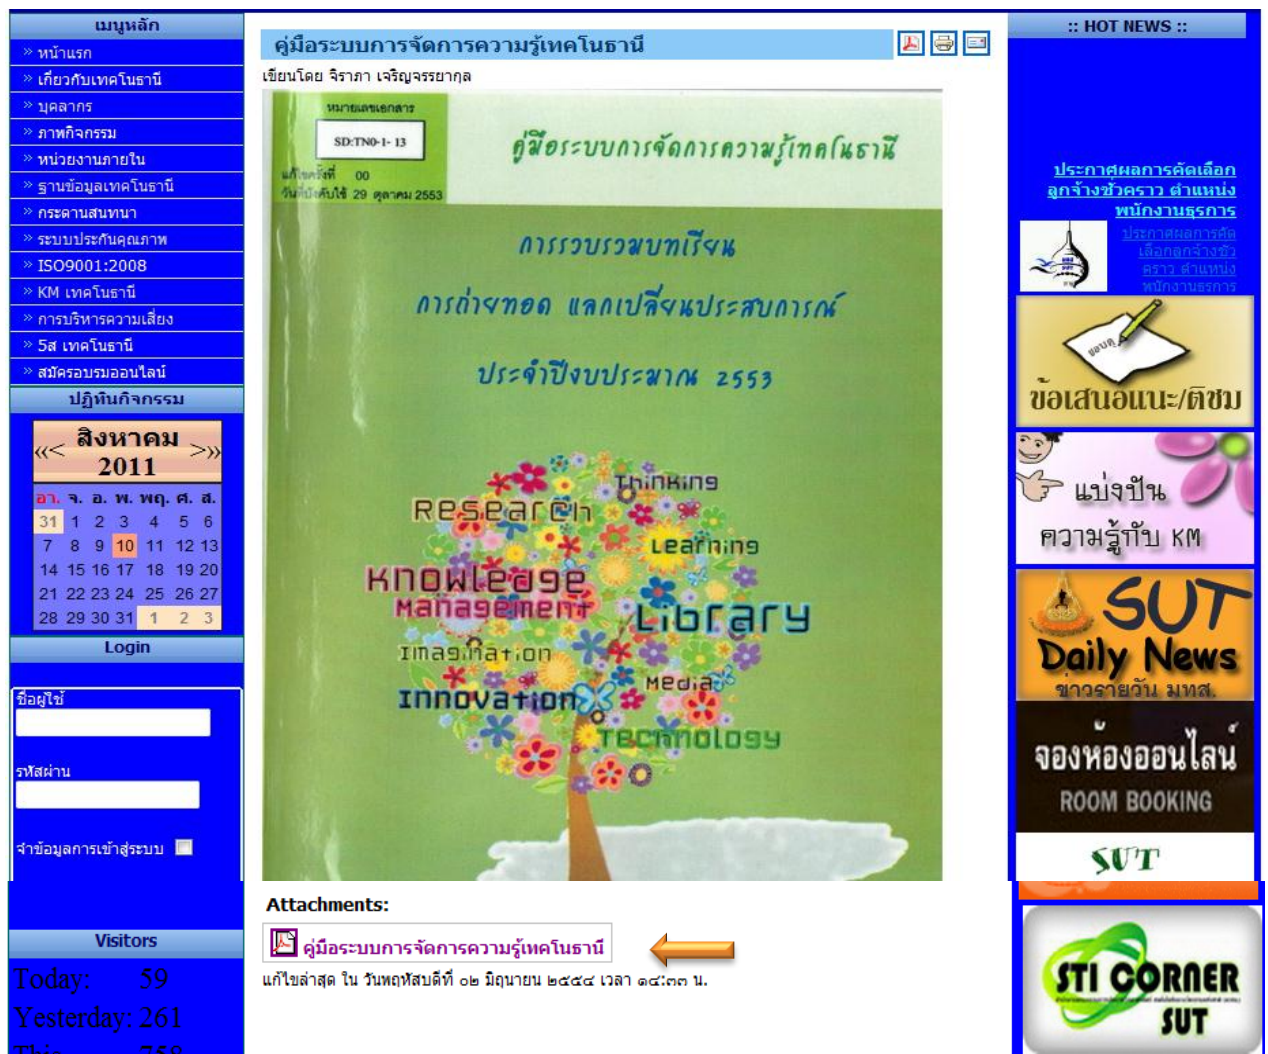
เมนูหลัก
» หน้าแรก
» เกี่ยวกับเทคโนธานี
» บุคลากร
» ภาพกิจกรรม
» หน่วยงานภายใน
» ฐานข้อมูลเทคโนธานี
» กระดานสนทนา
» ระบบประกันคุณภาพ
» ISO9001:2008
» KM เทคโนธานี
» การบริหารความเสี่ยง
» 5ส เทคโนธานี
» สมัครอบรมออนไลน์
ปฏิทินกิจกรรม

«< สิงหาคม 2011 >»

| อา. | จ. | อ. | พ. | พฤ. | ศ. | ส. |
|---|---|---|---|---|---|---|
| 31 | 1 | 2 | 3 | 4 | 5 | 6 |
| 7 | 8 | 9 | 10 | 11 | 12 | 13 |
| 14 | 15 | 16 | 17 | 18 | 19 | 20 |
| 21 | 22 | 23 | 24 | 25 | 26 | 27 |
| 28 | 29 | 30 | 31 | 1 | 2 | 3 |

Login
ชื่อผู้ใช้
รหัสผ่าน
จำข้อมูลการเข้าสู่ระบบ

Visitors
Today: 59
Yesterday: 261
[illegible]

คู่มือระบบการจัดการความรู้เทคโนธานี
เขียนโดย จิราภา เจริญจรรยากุล

หมายเลขเอกสาร
SD:TNO-1- 13
แก้ไขครั้งที่ 00
วันที่บังคับใช้ 29 ตุลาคม 2553
คู่มือระบบการจัดการความรู้เทคโนธานี
การรวบรวมบทเรียน
การถ่ายทอด แลกเปลี่ยนประสบการณ์
ประจำปีงบประมาณ 2553
Thinking
Research
Learning
Knowledge
Management
Library
Imagination
Media
Innovation
Technology

Attachments:
คู่มือระบบการจัดการความรู้เทคโนธานี
แก้ไขล่าสุด ใน วันพฤหัสบดีที่ ๐๒ มิถุนายน ๒๕๕๔ เวลา ๑๔:๓๓ น.

:: HOT NEWS ::
ประกาศผลการคัดเลือกลูกจ้างชั่วคราว ตำแหน่ง พนักงานธุรการ
ประกาศผลการคัดเลือกลูกจ้างชั่วคราว ตำแหน่ง พนักงานธุรการ
ข้อเสนอแนะ/ติชม
แบ่งปันความรู้กับ KM
SUT Daily News
ข่าวรายวัน มทส.
จองห้องออนไลน์
ROOM BOOKING
SUT
STI CORNER
SUT